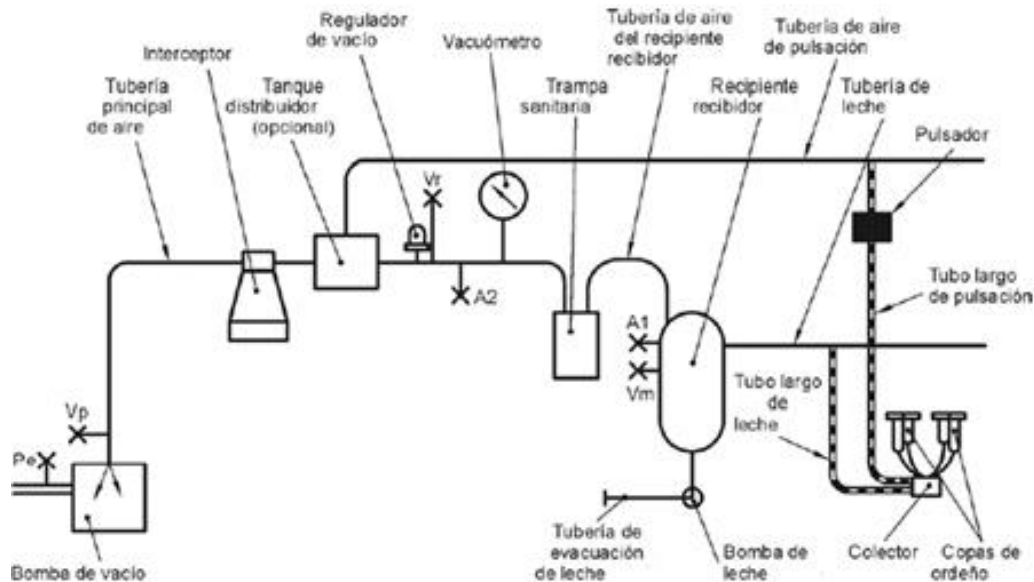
Regulador de vacío

Interceptor

Vacuómetro

Tubería de aire del recipiente recibidor

Tubería de aire de pulsación

Tubería principal de aire

Tanque distribuidor (opcional)

Trampa sanitaria

Recipiente recibidor

Tubería de leche

Pulsador

Vr

A2

Tubo largo de pulsación

A1

Vm

Vp

Tubo largo de leche

Pe

Tubería de evacuación de leche

Bomba de leche

Colector

Copas de ordeño

Bomba de vacío